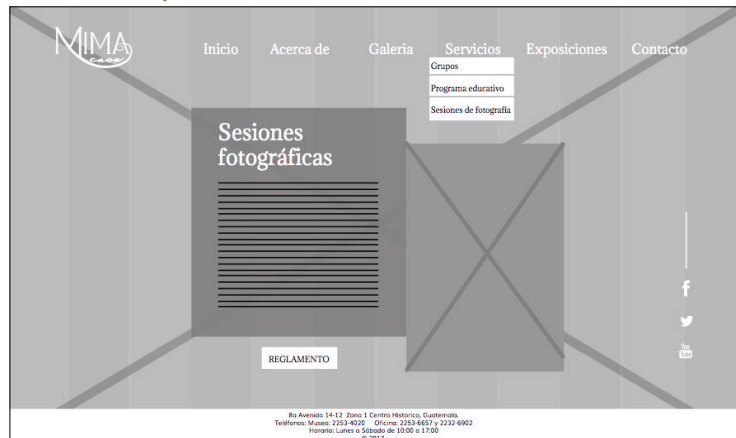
MIMA casa

Inicio Acerca de Galeria Servicios Exposiciones Contacto

Grupos

Programa educativo

Sesiones de fotografía

Sesiones fotográficas

REGLAMENTO

f

You Tube

8a Avenida 14-12 Zona 1 Centro Historico, Guatemala.
Teléfonos: Museo: 2253-4020 Oficina: 2253-6657 y 2232-6902
Horario: Lunes a Sábado de 10:00 a 17:00
© 2013